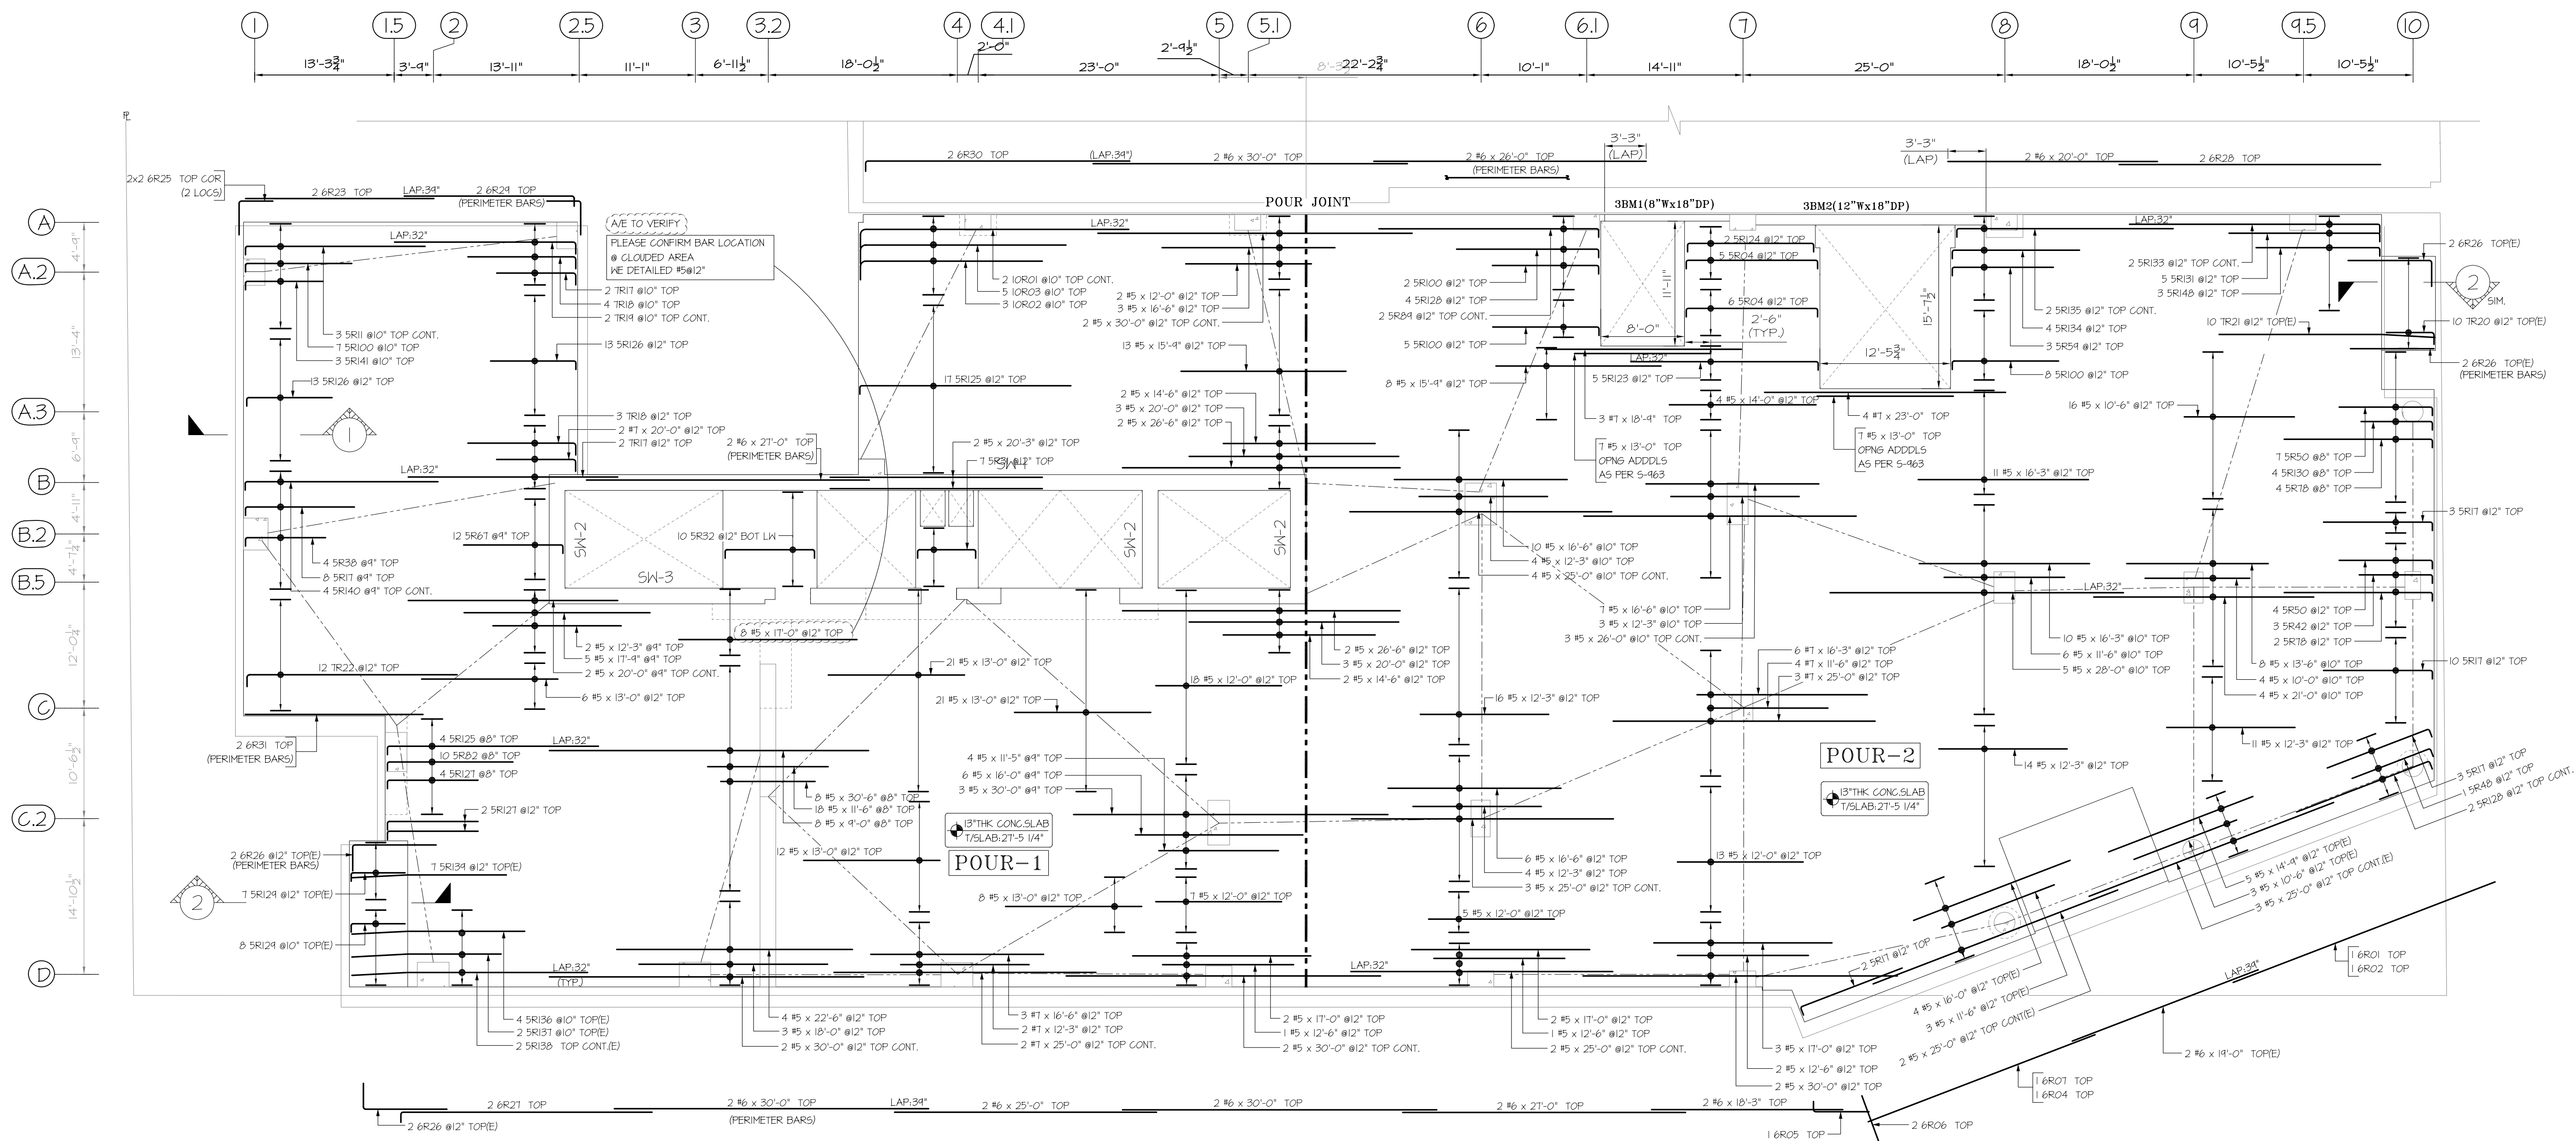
1 1.5 2 2.5 3 3.2 4 4.1 5 5.1 6 6.1 7 8 9 9.5 10

13'-3¾" 3'-9" 13'-11" 11'-1" 6'-11½" 18'-0½" 2'-0" 23'-0" 2'-9½" 22'-2¾" 10'-1" 14'-11" 25'-0" 18'-0½" 10'-5½" 10'-5½"

A A.2 A.3 B B.2 B.5 C C.2 D

4'-9" 13'-4" 6'-9" 4'-11" 4'-1¼" 12'-0¾" 10'-6½" 14'-10½"

2x2 6R25 TOP COR (2 LOCS)
2 6R23 TOP LAP:34" 2 6R29 TOP (PERIMETER BARS)
2 6R30 TOP (LAP:34") 2 #6 x 30'-0" TOP 2 #6 x 26'-0" TOP (PERIMETER BARS)
3'-3" (LAP) 3'-3" (LAP) 2 #6 x 20'-0" TOP 2 6R28 TOP
POUR JOINT
3BM1(8"Wx18"DP) 3BM2(12"Wx18"DP)
A/E TO VERIFY
PLEASE CONFIRM BAR LOCATION @ CLOUDED AREA WE DETAILED #5@12"
LAP:32"
2 TR17 @10" TOP
4 TR18 @10" TOP
2 TR19 @10" TOP CONT.
3 5R11 @10" TOP CONT.
7 5R100 @10" TOP
3 5R141 @10" TOP
13 5R126 @12" TOP
13 5R126 @12" TOP
3 TR18 @12" TOP
2 #7 x 20'-0" @12" TOP
2 TR17 @12" TOP
2 #6 x 27'-0" TOP (PERIMETER BARS)
LAP:32"
12 5R67 @9" TOP
4 5R38 @9" TOP
8 5R17 @9" TOP
4 5R140 @9" TOP CONT.
2 #5 x 12'-3" @9" TOP
5 #5 x 17'-9" @9" TOP
2 #5 x 20'-0" @9" TOP CONT.
6 #5 x 13'-0" @12" TOP
12 TR22 @12" TOP
2 6R31 TOP (PERIMETER BARS)
4 5R125 @8" TOP
10 5R82 @8" TOP
4 5R121 @8" TOP
LAP:32"
2 5R127 @12" TOP
2 6R26 @12" TOP(E) (PERIMETER BARS)
7 5R134 @12" TOP(E)
7 5R129 @12" TOP(E)
8 5R129 @10" TOP(E)
2 10R01 @10" TOP CONT.
5 10R03 @10" TOP
3 10R02 @10" TOP
17 5R125 @12" TOP
2 #5 x 20'-3" @12" TOP
7 5R31 @12" TOP
SW-4
SW-2 SW-3 SW-2 SW-2
10 5R32 @12" BOT LW
8 #5 x 17'-0" @12" TOP
21 #5 x 13'-0" @12" TOP
21 #5 x 13'-0" @12" TOP
18 #5 x 12'-0" @12" TOP
4 #5 x 11'-5" @9" TOP
6 #5 x 16'-0" @9" TOP
3 #5 x 30'-0" @9" TOP
8 #5 x 30'-6" @8" TOP
18 #5 x 11'-6" @8" TOP
8 #5 x 9'-0" @8" TOP
13"THK CONC.SLAB T/SLAB:27'-5 1/4"
POUR-1
12 #5 x 13'-0" @12" TOP
8 #5 x 13'-0" @12" TOP
7 #5 x 12'-0" @12" TOP
LAP:32" (TYP)
2 #5 x 12'-0" @12" TOP
3 #5 x 16'-6" @12" TOP
2 #5 x 30'-0" @12" TOP CONT.
13 #5 x 15'-9" @12" TOP
2 #5 x 14'-6" @12" TOP
3 #5 x 20'-0" @12" TOP
2 #5 x 26'-6" @12" TOP
2 #5 x 26'-6" @12" TOP
3 #5 x 20'-0" @12" TOP
2 #5 x 14'-6" @12" TOP
2 5R100 @12" TOP
4 5R128 @12" TOP
2 5R89 @12" TOP CONT.
5 5R100 @12" TOP
8 #5 x 15'-9" @12" TOP
2 5R124 @12" TOP
5 5R04 @12" TOP
6 5R04 @12" TOP
11'-11" 8'-0" 2'-6" (TYP.) 12'-5¾" 15'-7½"
LAP:32"
5 5R123 @12" TOP
4 #5 x 14'-0" @12" TOP
3 #7 x 18'-9" TOP
7 #5 x 13'-0" TOP OPNG ADDDLS AS PER S-963
4 #7 x 23'-0" TOP
7 #5 x 13'-0" TOP OPNG ADDDLS AS PER S-963
10 #5 x 16'-6" @10" TOP
4 #5 x 12'-3" @10" TOP
4 #5 x 25'-0" @10" TOP CONT.
7 #5 x 16'-6" @10" TOP
3 #5 x 12'-3" @10" TOP
3 #5 x 26'-0" @10" TOP CONT.
6 #7 x 16'-3" @12" TOP
4 #7 x 11'-6" @12" TOP
3 #7 x 25'-0" @12" TOP
16 #5 x 12'-3" @12" TOP
POUR-2
13"THK CONC.SLAB T/SLAB:27'-5 1/4"
13 #5 x 12'-0" @12" TOP
6 #5 x 16'-6" @12" TOP
4 #5 x 12'-3" @12" TOP
3 #5 x 25'-0" @12" TOP CONT.
5 #5 x 12'-0" @12" TOP
LAP:32"
2 5R133 @12" TOP CONT.
5 5R131 @12" TOP
3 5R148 @12" TOP
2 5R135 @12" TOP CONT.
4 5R134 @12" TOP
3 5R59 @12" TOP
8 5R100 @12" TOP
2 6R26 TOP(E)
SIM.
10 TR21 @12" TOP(E)
10 TR20 @12" TOP(E)
2 6R26 TOP(E) (PERIMETER BARS)
16 #5 x 10'-6" @12" TOP
11 #5 x 16'-3" @12" TOP
7 5R50 @8" TOP
4 5R130 @8" TOP
4 5R78 @8" TOP
3 5R17 @12" TOP
LAP:32"
4 5R50 @12" TOP
3 5R42 @12" TOP
2 5R78 @12" TOP
10 #5 x 16'-3" @10" TOP
6 #5 x 11'-6" @10" TOP
5 #5 x 28'-0" @10" TOP
8 #5 x 13'-6" @10" TOP
4 #5 x 10'-0" @10" TOP
4 #5 x 21'-0" @10" TOP
10 5R17 @12" TOP
11 #5 x 12'-3" @12" TOP
14 #5 x 12'-3" @12" TOP
3 5R17 @12" TOP
1 5R48 @12" TOP
2 5R128 @12" TOP CONT.
5 #5 x 14'-9" @12" TOP(E)
3 #5 x 10'-6" @12" TOP(E)
3 #5 x 25'-0" @12" TOP CONT.(E)
2 5R17 @12" TOP
4 #5 x 16'-0" @12" TOP(E)
3 #5 x 11'-6" @12" TOP(E)
2 #5 x 25'-0" @12" TOP CONT(E)
1 6R01 TOP
1 6R02 TOP
LAP:34"
2 #6 x 19'-0" TOP(E)
4 5R136 @10" TOP(E)
2 5R137 @10" TOP(E)
2 5R138 TOP CONT.(E)
4 #5 x 22'-6" @12" TOP
3 #5 x 18'-0" @12" TOP
2 #5 x 30'-0" @12" TOP CONT.
3 #7 x 16'-6" @12" TOP
2 #7 x 12'-3" @12" TOP
2 #7 x 25'-0" @12" TOP CONT.
2 #5 x 17'-0" @12" TOP
1 #5 x 12'-6" @12" TOP
2 #5 x 30'-0" @12" TOP CONT.
2 #5 x 17'-0" @12" TOP
1 #5 x 12'-6" @12" TOP
2 #5 x 25'-0" @12" TOP CONT.
3 #5 x 17'-0" @12" TOP
2 #5 x 12'-6" @12" TOP
2 #5 x 30'-0" @12" TOP
1 6R03 TOP
1 6R04 TOP
2 6R27 TOP 2 #6 x 30'-0" TOP (PERIMETER BARS) LAP:34" 2 #6 x 25'-0" TOP 2 #6 x 30'-0" TOP 2 #6 x 27'-0" TOP 2 #6 x 18'-3" TOP
2 6R26 @12" TOP(E)
1 6R05 TOP
2 6R06 TOP
1 2